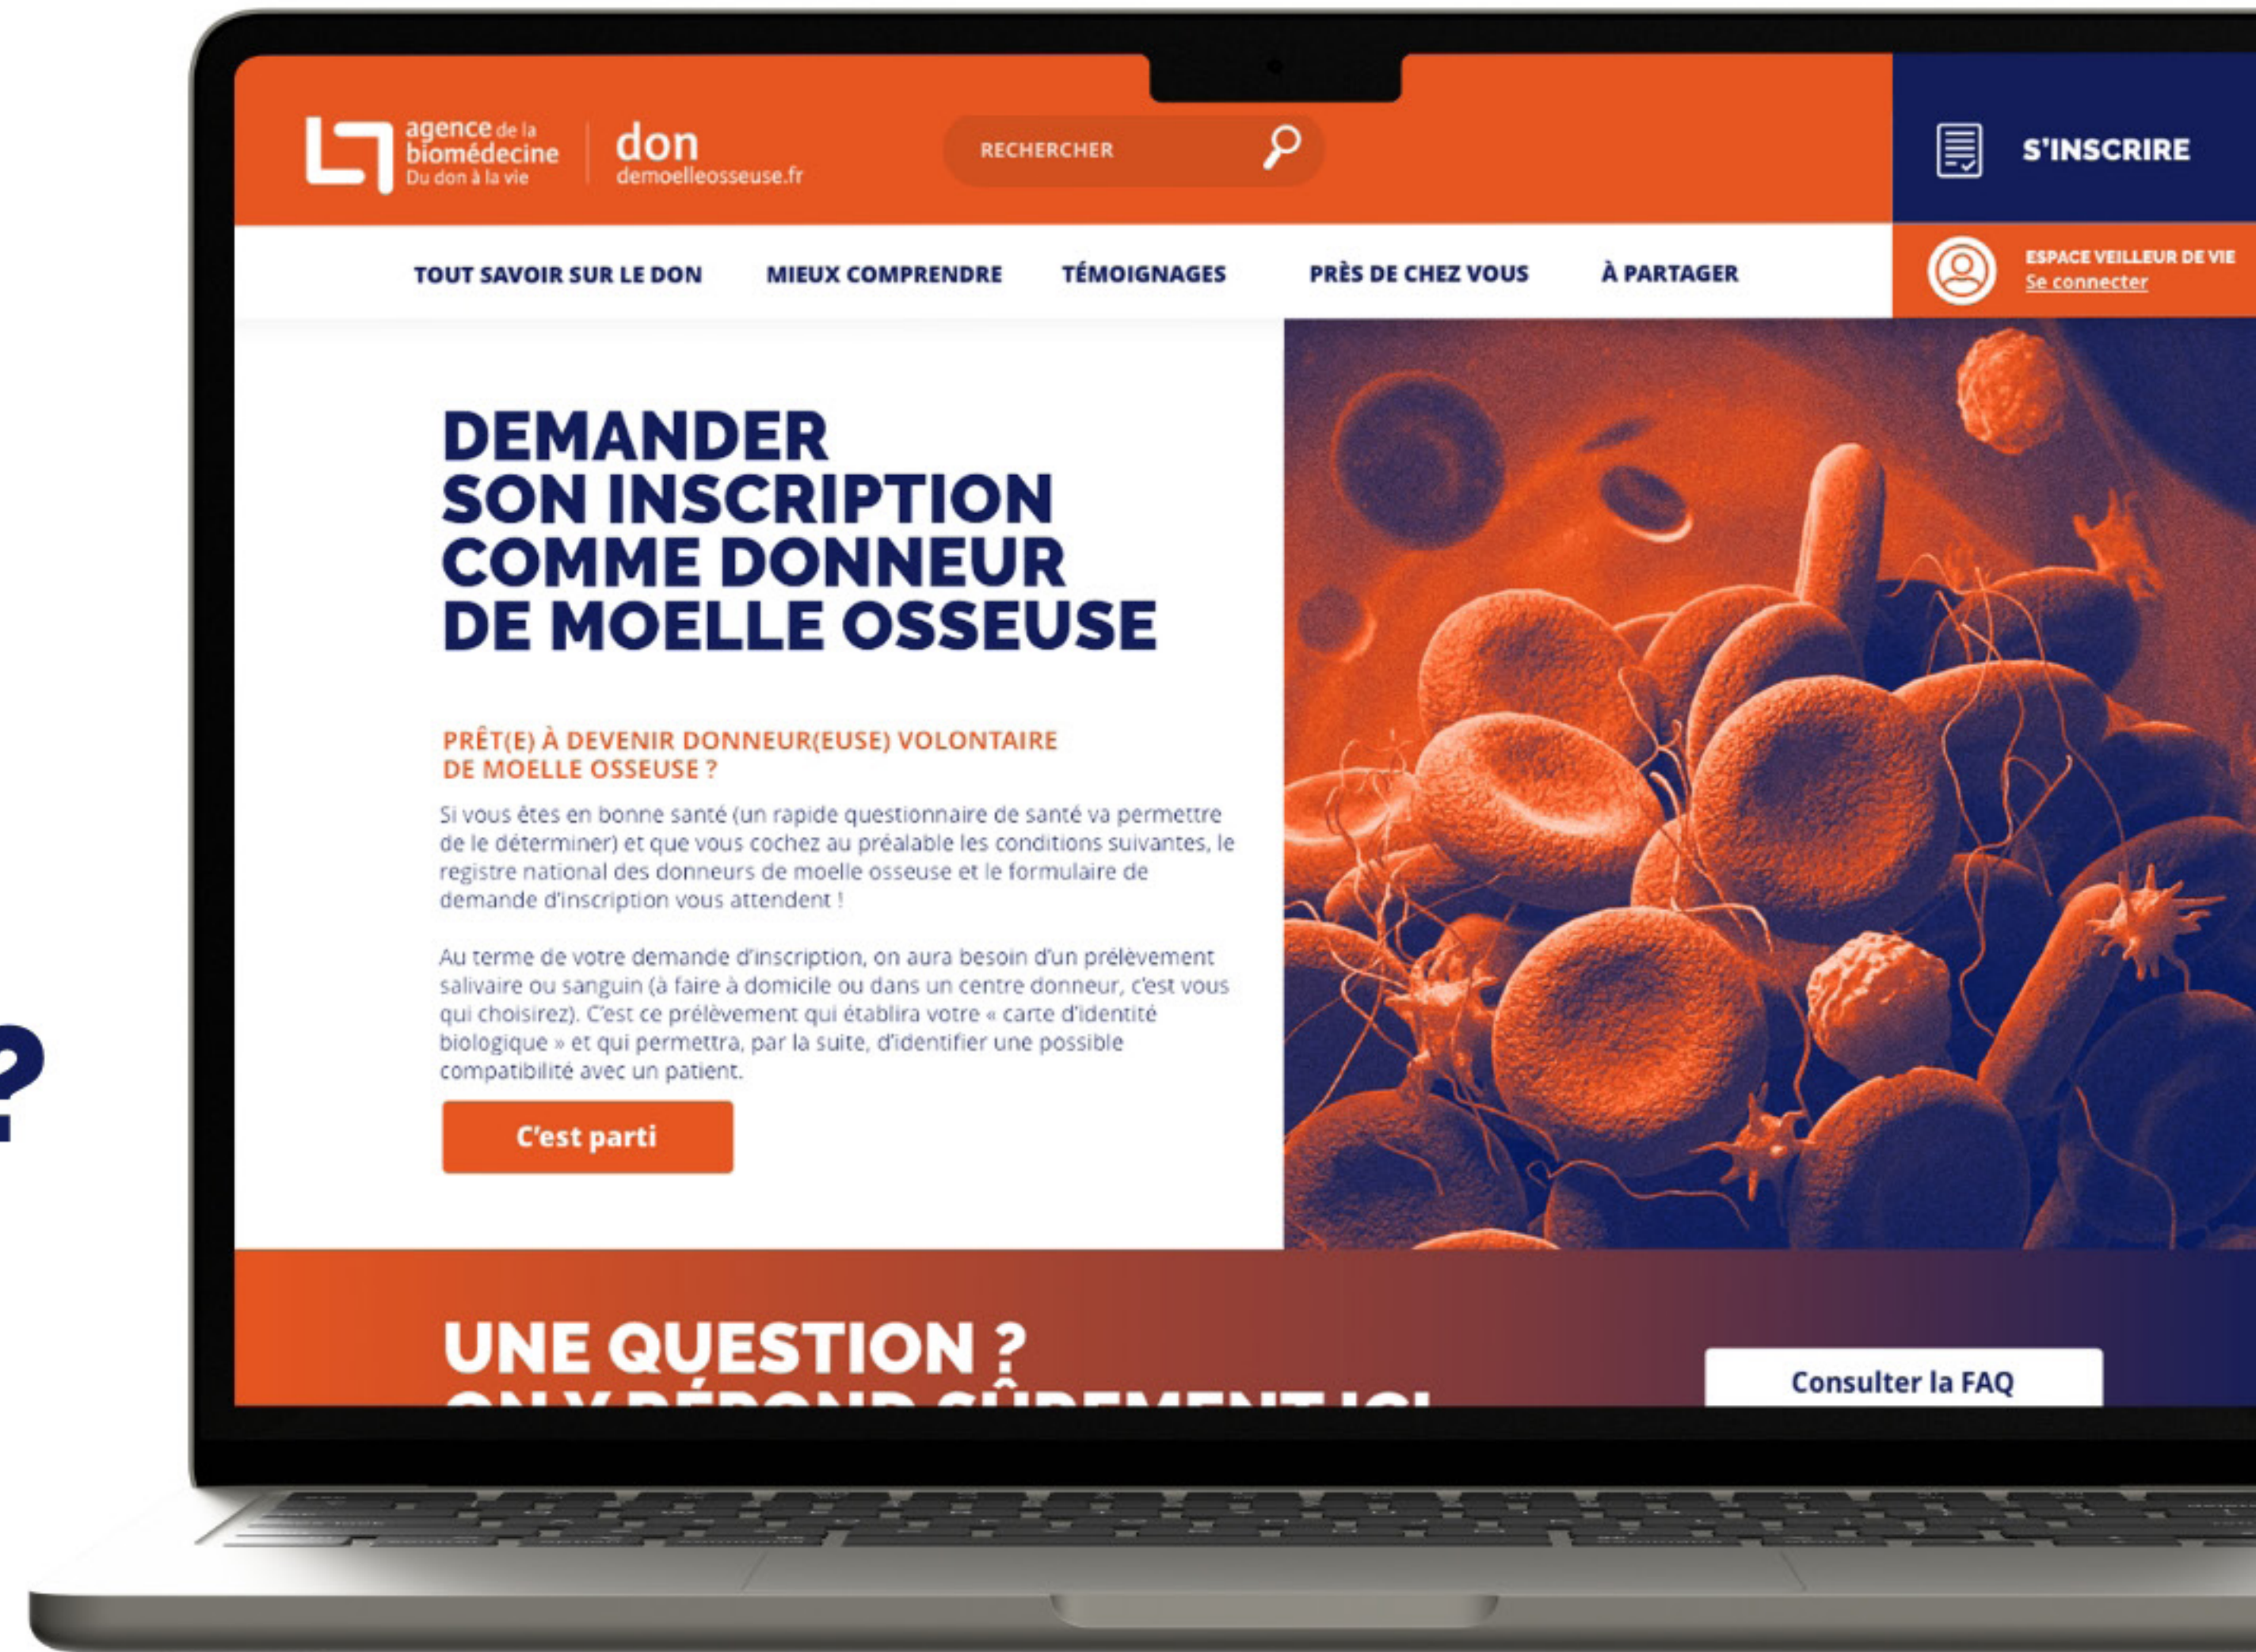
agence de la biomédecine
Du don à la vie

don
demoelleosseuse.fr

RECHERCHER

S'INSCRIRE

TOUT SAVOIR SUR LE DON
MIEUX COMPRENDRE
TÉMOIGNAGES
PRÈS DE CHEZ VOUS
À PARTAGER

ESPACE VEILLEUR DE VIE
Se connecter

DEMANDER SON INSCRIPTION COMME DONNEUR DE MOELLE OSSEUSE

PRÊT(E) À DEVENIR DONNEUR(EUSE) VOLONTAIRE DE MOELLE OSSEUSE ?

Si vous êtes en bonne santé (un rapide questionnaire de santé va permettre de le déterminer) et que vous cochez au préalable les conditions suivantes, le registre national des donneurs de moelle osseuse et le formulaire de demande d'inscription vous attendent !

Au terme de votre demande d'inscription, on aura besoin d'un prélèvement salivaire ou sanguin (à faire à domicile ou dans un centre donneur, c'est vous qui choisirez). C'est ce prélèvement qui établira votre « carte d'identité biologique » et qui permettra, par la suite, d'identifier une possible compatibilité avec un patient.

C'est parti

?

UNE QUESTION ?
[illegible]

Consulter la FAQ